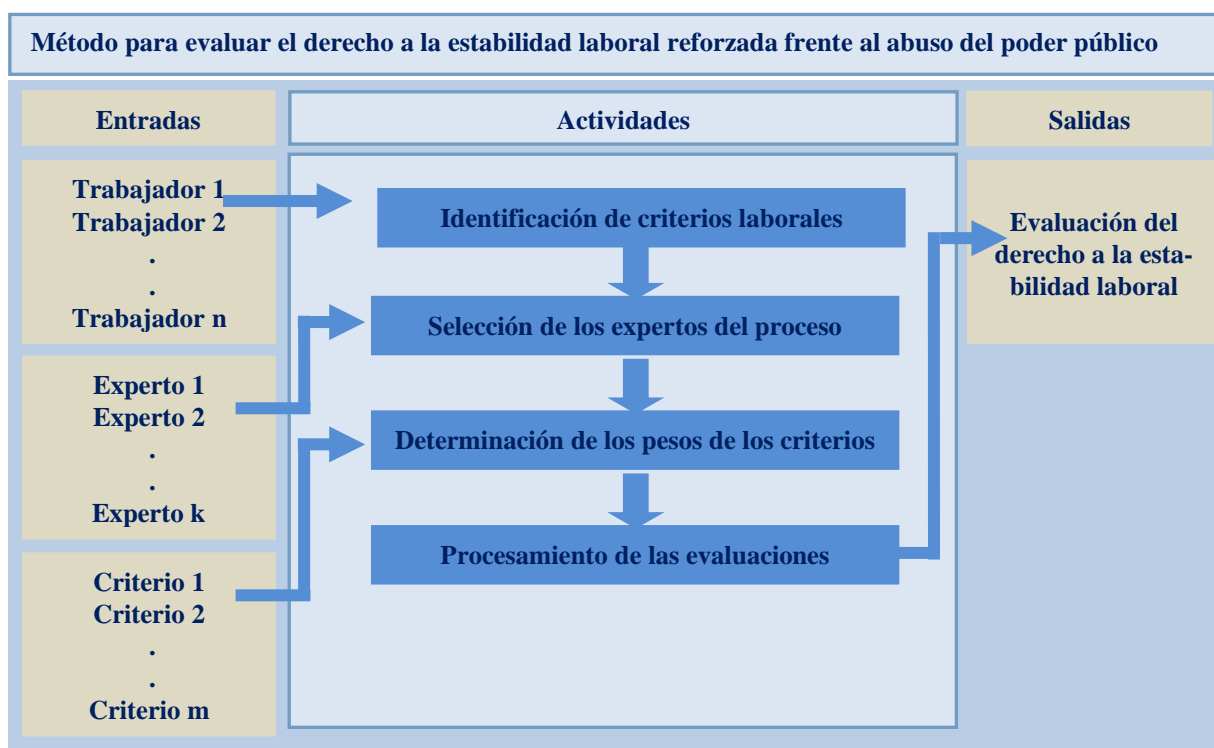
Método para evaluar el derecho a la estabilidad laboral reforzada frente al abuso del poder público

Entradas

Actividades

Salidas

Trabajador 1
Trabajador 2
.
.
Trabajador n

Experto 1
Experto 2
.
.
Experto k

Criterio 1
Criterio 2
.
.
Criterio m

Identificación de criterios laborales

Selección de los expertos del proceso

Determinación de los pesos de los criterios

Procesamiento de las evaluaciones

Evaluación del derecho a la estabilidad laboral